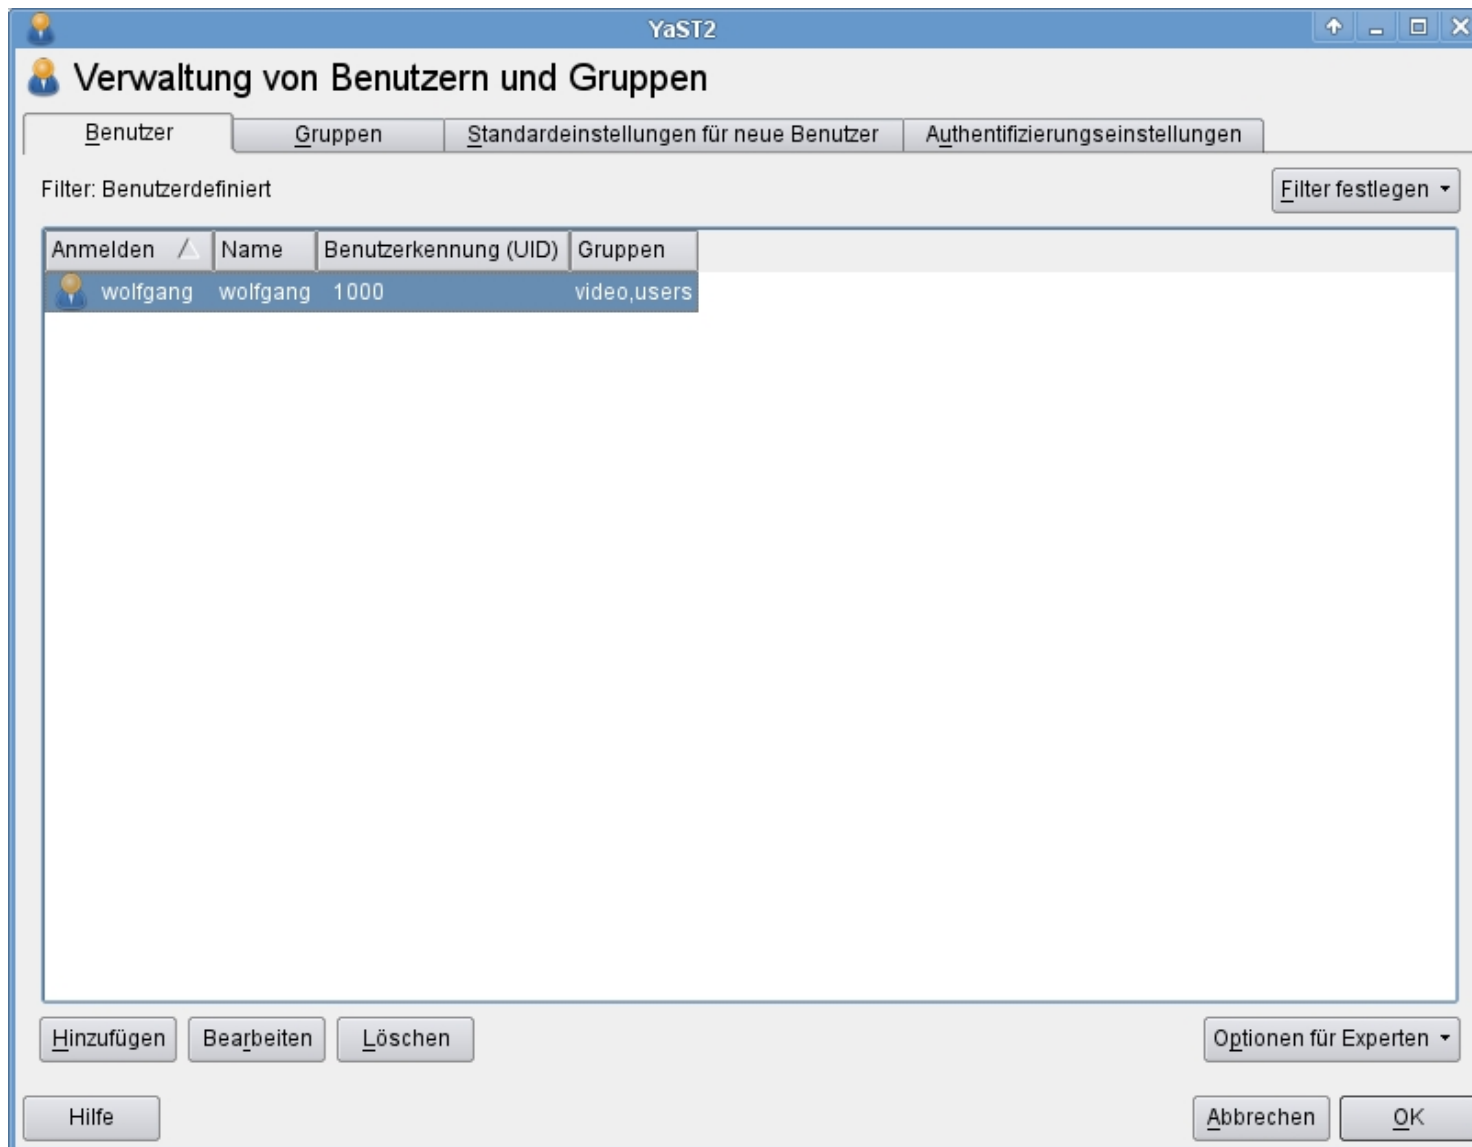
YaST2

Verwaltung von Benutzern und Gruppen

Benutzer | Gruppen | Standardeinstellungen für neue Benutzer | Authentifizierungseinstellungen

Filter: Benutzerdefiniert

Filter festlegen

| Anmelden | Name | Benutzerkennung (UID) | Gruppen |
|---|---|---|---|
| wolfgang | wolfgang | 1000 | video,users |

Hinzufügen Bearbeiten Löschen

Optionen für Experten

Hilfe

Abbrechen OK